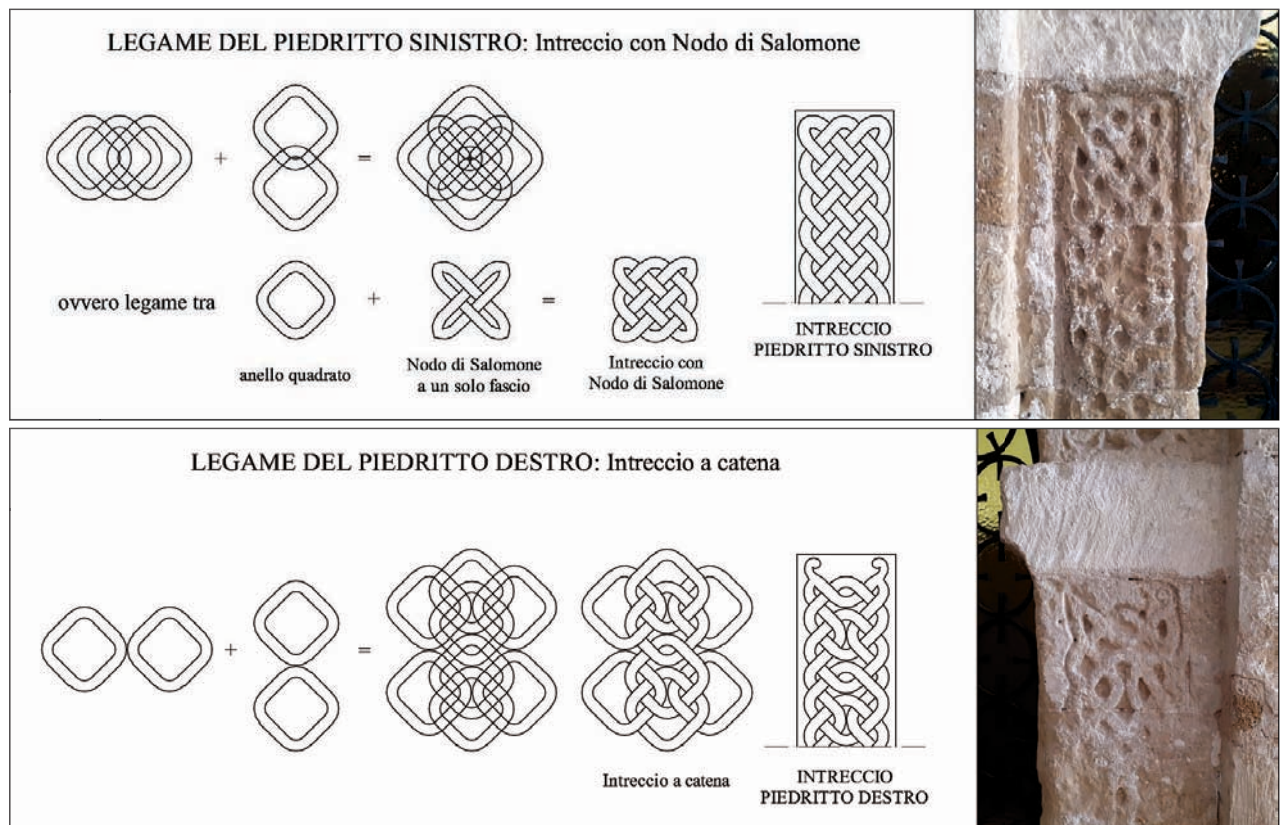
LEGAME DEL PIEDRITTO SINISTRO: Intreccio con Nodo di Salomone

+ =

ovvero legame tra + =

anello quadrato

Nodo di Salomone a un solo fascio

Intreccio con Nodo di Salomone

INTRECCIO PIEDRITTO SINISTRO

LEGAME DEL PIEDRITTO DESTRO: Intreccio a catena

+ =

Intreccio a catena

INTRECCIO PIEDRITTO DESTRO